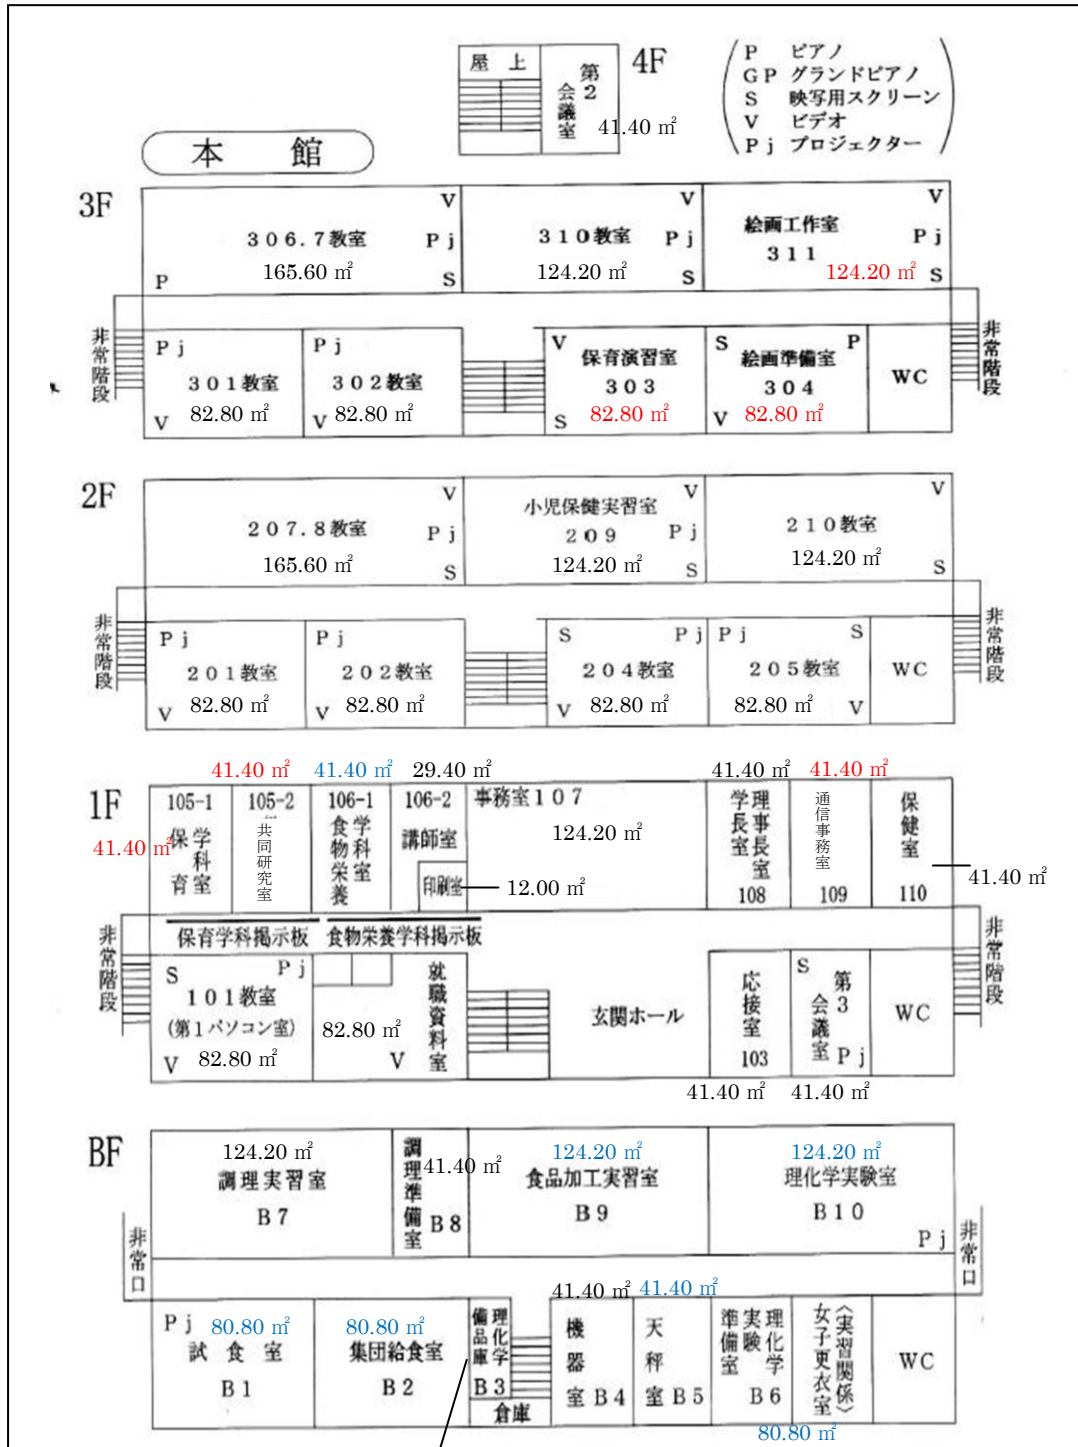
本館

4F
屋上
第2会議室
41.40 ㎡

P ピアノ
GP グランドピアノ
S 映写用スクリーン
V ビデオ
Pj プロジェクター

3F
306.7教室 165.60 ㎡ V Pj S P
310教室 124.20 ㎡ V Pj S
絵画工作室 311 124.20 ㎡ V Pj S
非常階段
301教室 82.80 ㎡ Pj V
302教室 82.80 ㎡ Pj V
保育演習室 303 82.80 ㎡ V S
絵画準備室 304 82.80 ㎡ S P V
WC
非常階段

2F
207.8教室 165.60 ㎡ V Pj S
小児保健実習室 209 124.20 ㎡ V Pj S
210教室 124.20 ㎡ V S
非常階段
201教室 82.80 ㎡ Pj V
202教室 82.80 ㎡ Pj V
204教室 82.80 ㎡ S Pj V
205教室 82.80 ㎡ Pj S V
WC
非常階段

1F
41.40 ㎡ 41.40 ㎡ 29.40 ㎡ 41.40 ㎡ 41.40 ㎡
41.40 ㎡
105-1 保育学科室
105-2 共同研究室
106-1 食物栄養学科室
106-2 講師室
印刷室 12.00 ㎡
事務室107 124.20 ㎡
学長室 理事長室 108
通信事務室 109
保健室 110
41.40 ㎡
保育学科掲示板 食物栄養学科掲示板
非常階段
101教室 (第1パソコン室) 82.80 ㎡ S Pj V
82.80 ㎡ V
就職資料室
玄関ホール
応接室 103
第3会議室 S Pj
WC
非常階段
41.40 ㎡ 41.40 ㎡

BF
124.20 ㎡ 調理実習室 B7
調理準備室 B8 41.40 ㎡
124.20 ㎡ 食品加工実習室 B9
124.20 ㎡ 理化学実験室 B10 Pj
非常口
非常口
41.40 ㎡ 41.40 ㎡
Pj 80.80 ㎡ 試食室 B1
80.80 ㎡ 集団給食室 B2
備品庫 理化学 B3 倉庫
機器室 B4
天秤室 B5
理化学実験準備室 B6
女子更衣室〈実習関係〉
80.80 ㎡
WC